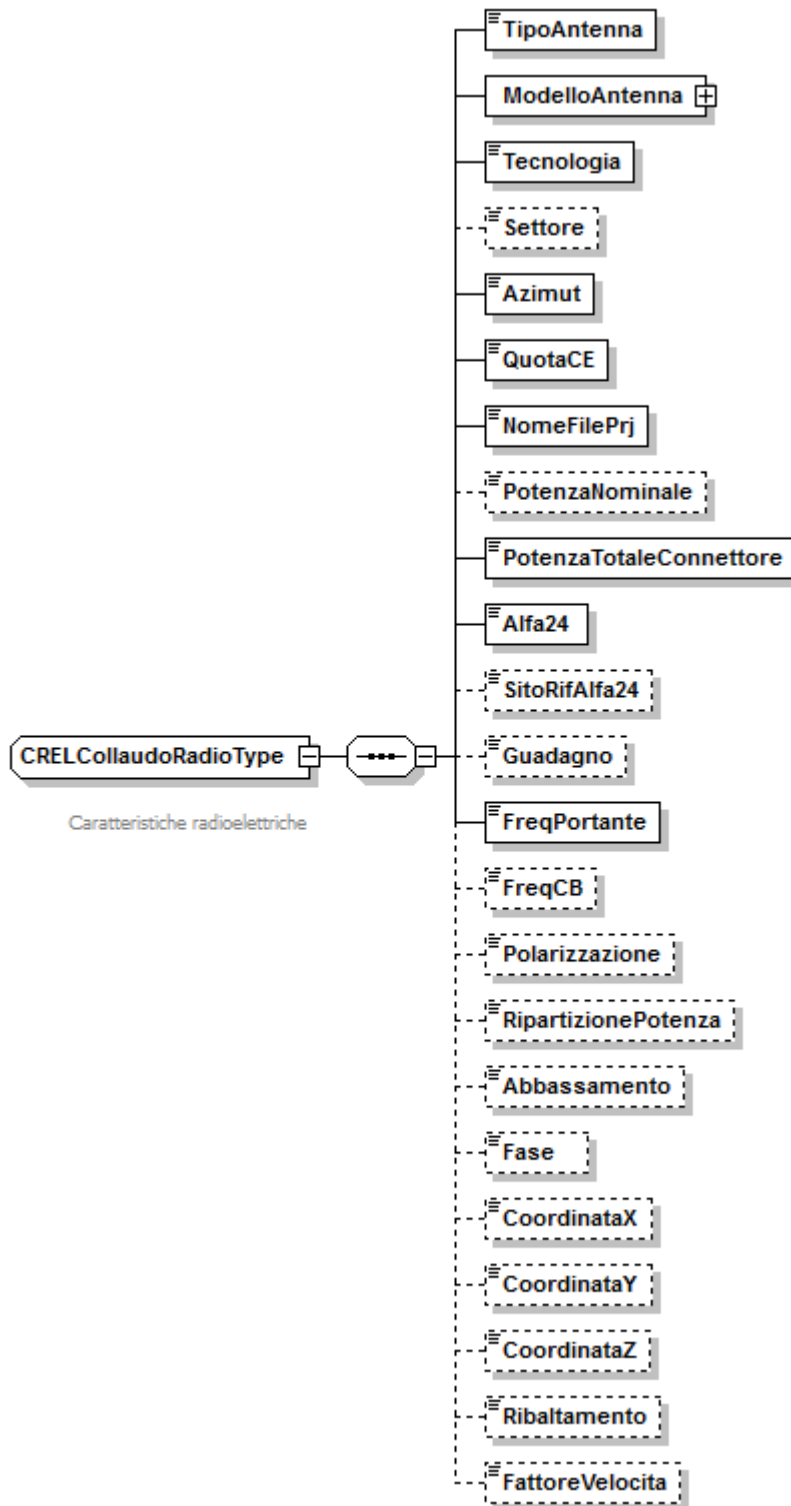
CRELCollaudoRadioType

Caratteristiche radioelettriche

TipoAntenna

ModelloAntenna

Tecnologia

Settore

Azimut

QuotaCE

NomeFilePrj

PotenzaNominale

PotenzaTotaleConnettore

Alfa24

SitoRifAlfa24

Guadagno

FreqPortante

FreqCB

Polarizzazione

RipartizionePotenza

Abbassamento

Fase

CoordinataX

CoordinataY

CoordinataZ

Ribaltamento

FattoreVelocita